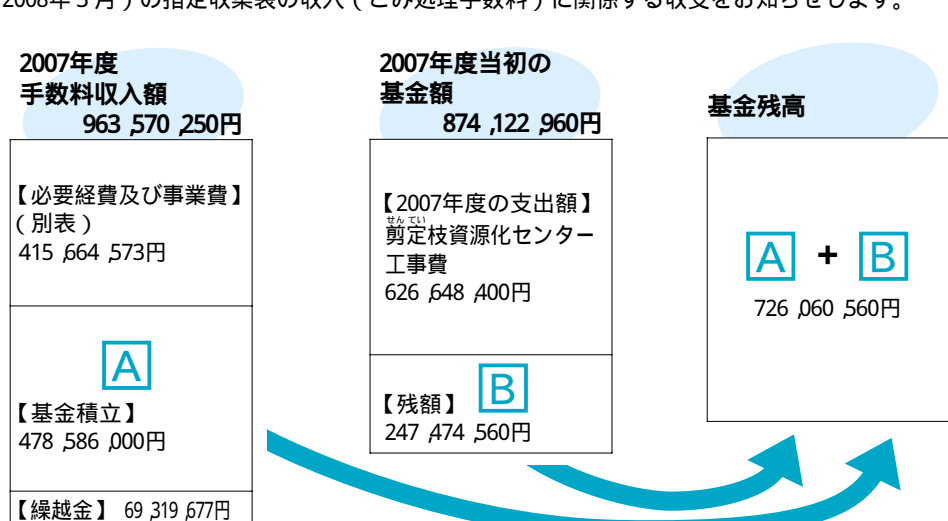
2008年3月）の指定収集袋の収入（ごみ処理手数料）に関係する収支をお知らせします。

2007年度
手数料収入額
963,570,250円

【必要経費及び事業費】
（別表）
415,664,573円

A

【基金積立】
478,586,000円

【繰越金】 69,319,677円

2007年度当初の
基金額
874,122,960円

【2007年度の支出額】
せんてい
剪定枝資源化センター工事費
626,648,400円

【残額】 B
247,474,560円

基金残高

A + B

726,060,560円